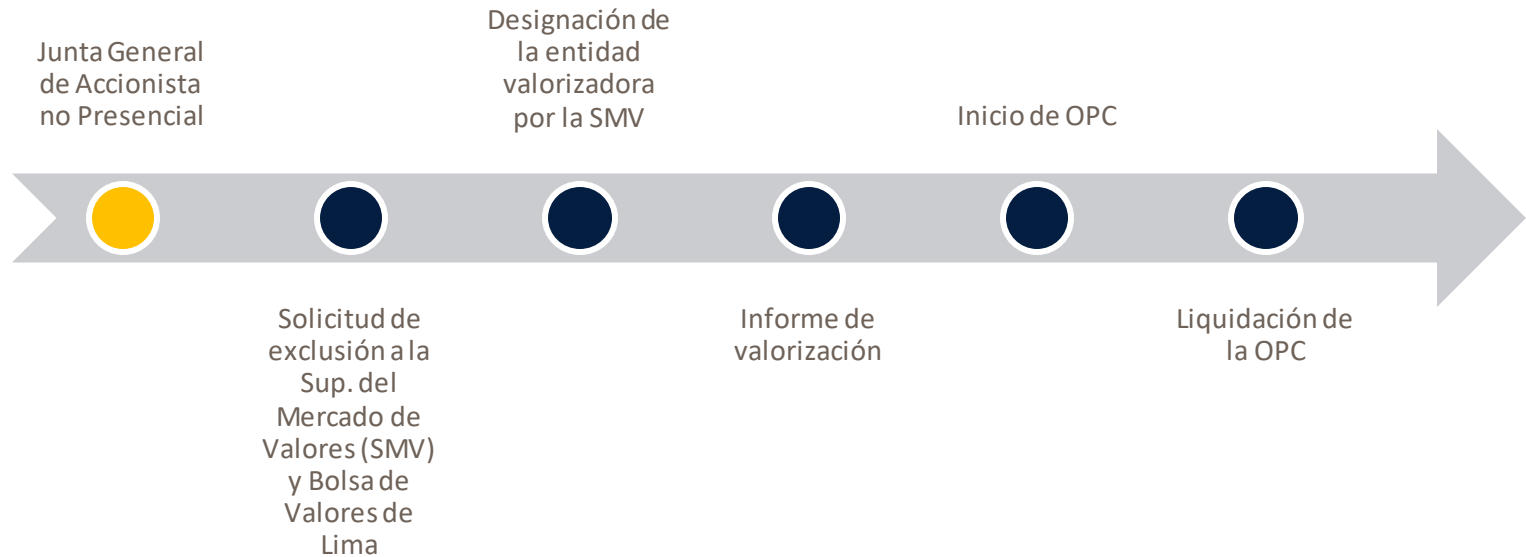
Junta General de Accionista no Presencial

Solicitud de exclusión a la Sup. del Mercado de Valores (SMV) y Bolsa de Valores de Lima

Designación de la entidad valorizadora por la SMV

Informe de valorización

Inicio de OPC

Liquidación de la OPC